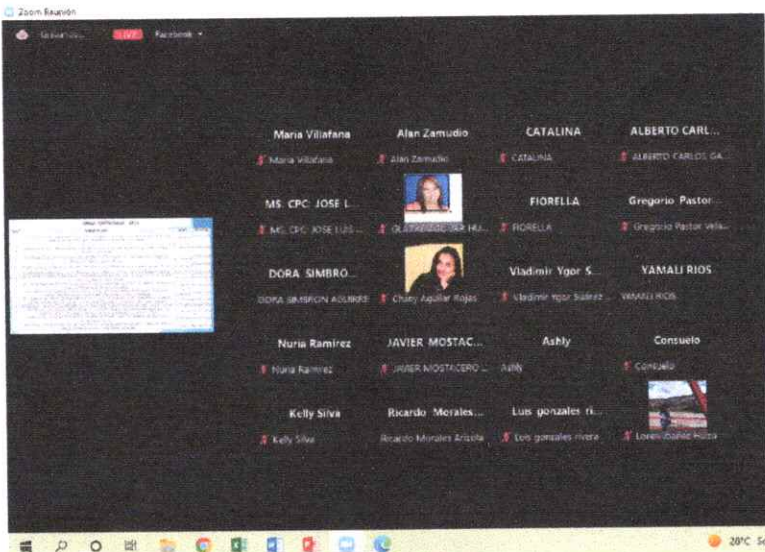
Zoom Reunión

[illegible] LIVE Facebook

Maria Villafana
Maria Villafana

Alan Zamudio
Alan Zamudio

CATALINA
CATALINA

ALBERTO CARL...
ALBERTO CARLOS GA...

MS. CPC. JOSE L...
MS. CPC. JOSE LUIS ...

GUSTAVO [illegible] HU...

FIORELLA
FIORELLA

Gregorio Pastor...
Gregorio Pastor Vela...

DORA SIMBRO...
DORA SIMBRON AGUIRRE

Chany Aguilar Rojas

Vladimir Ygor S...
Vladimir Ygor Suárez ...

YAMALI RIOS
YAMALI RIOS

Nuria Ramirez
Nuria Ramirez

JAVIER MOSTAC...
JAVIER MOSTACERO ...

Ashly
Ashly

Consuelo
Consuelo

Kelly Silva
Kelly Silva

Ricardo Morales...
Ricardo Morales Arisola

Luis gonzales ri...
Luis gonzales rivera

Lorena Ibañez Huiza

20°C